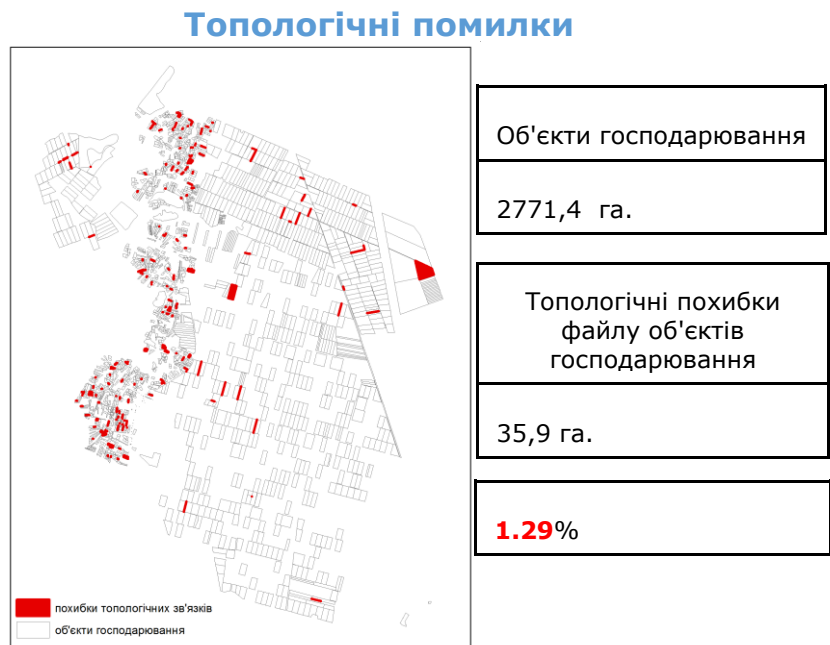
Топологічні помилки

похибки топологічних зв'язків
об'єкти господарювання

| Об'єкти господарювання |
|---|
| 2771,4 га. |

| Топологічні похибки файлу об'єктів господарювання |
|---|
| 35,9 га. |

1.29%